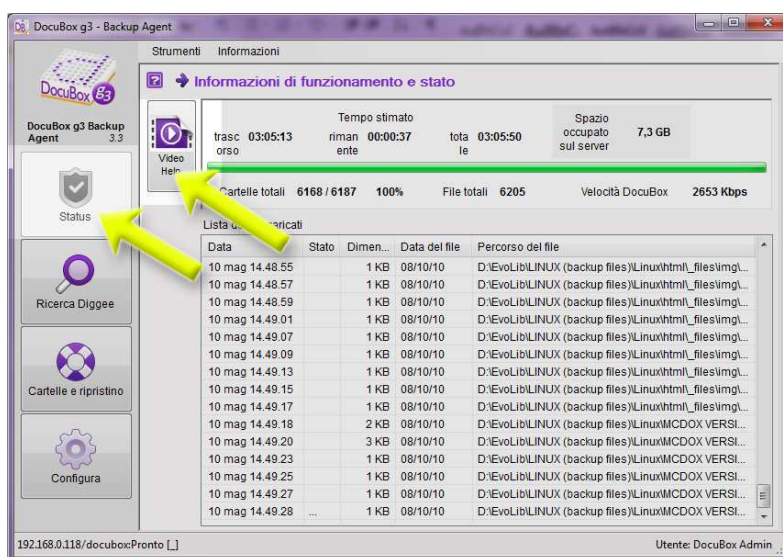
DocuBox g3 - Backup Agent

Strumenti Informazioni

DocuBox g3

DocuBox g3 Backup Agent 3.3

Status

Ricerca Diggee

Cartelle e ripristino

Configura

Informazioni di funzionamento e stato

Video Help

Tempo stimato

trascorso 03:05:13 rimanente 00:00:37 totale 03:05:50

Spazio occupato sul server 7,3 GB

Cartelle totali 6168 / 6187 100% File totali 6205 Velocità DocuBox 2653 Kbps

Lista d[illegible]caricati

| Data | Stato | Dimen... | Data del file | Percorso del file |
|---|---|---|---|---|
| 10 mag 14.48.55 | | 1 KB | 08/10/10 | D:\EvoLib\LINUX (backup files)\Linux\html\_files\img\... |
| 10 mag 14.48.57 | | 1 KB | 08/10/10 | D:\EvoLib\LINUX (backup files)\Linux\html\_files\img\... |
| 10 mag 14.48.59 | | 1 KB | 08/10/10 | D:\EvoLib\LINUX (backup files)\Linux\html\_files\img\... |
| 10 mag 14.49.01 | | 1 KB | 08/10/10 | D:\EvoLib\LINUX (backup files)\Linux\html\_files\img\... |
| 10 mag 14.49.07 | | 1 KB | 08/10/10 | D:\EvoLib\LINUX (backup files)\Linux\html\_files\img\... |
| 10 mag 14.49.09 | | 1 KB | 08/10/10 | D:\EvoLib\LINUX (backup files)\Linux\html\_files\img\... |
| 10 mag 14.49.13 | | 1 KB | 08/10/10 | D:\EvoLib\LINUX (backup files)\Linux\html\_files\img\... |
| 10 mag 14.49.15 | | 1 KB | 08/10/10 | D:\EvoLib\LINUX (backup files)\Linux\html\_files\img\... |
| 10 mag 14.49.17 | | 1 KB | 08/10/10 | D:\EvoLib\LINUX (backup files)\Linux\html\_files\img\... |
| 10 mag 14.49.18 | | 2 KB | 08/10/10 | D:\EvoLib\LINUX (backup files)\Linux\MCDOX VERSI... |
| 10 mag 14.49.20 | | 3 KB | 08/10/10 | D:\EvoLib\LINUX (backup files)\Linux\MCDOX VERSI... |
| 10 mag 14.49.23 | | 1 KB | 08/10/10 | D:\EvoLib\LINUX (backup files)\Linux\MCDOX VERSI... |
| 10 mag 14.49.25 | | 1 KB | 08/10/10 | D:\EvoLib\LINUX (backup files)\Linux\MCDOX VERSI... |
| 10 mag 14.49.27 | | 1 KB | 08/10/10 | D:\EvoLib\LINUX (backup files)\Linux\MCDOX VERSI... |
| 10 mag 14.49.28 | ... | 1 KB | 08/10/10 | D:\EvoLib\LINUX (backup files)\Linux\MCDOX VERSI... |

192.168.0.118/docubox:Pronto [_]

Utente: DocuBox Admin